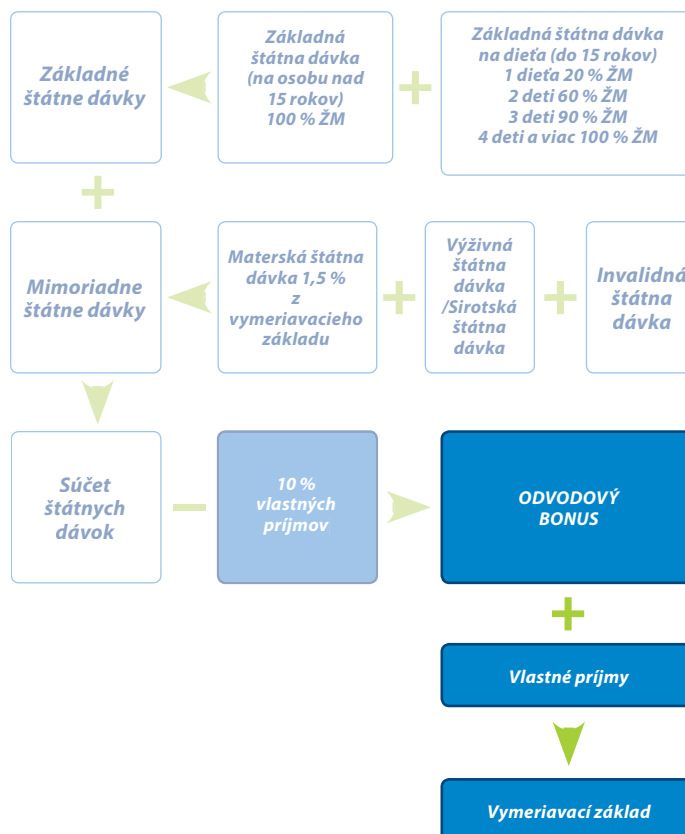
Základné štátne dávky

Základná štátna dávka (na osobu nad 15 rokov) 100 % ŽM

Základná štátna dávka na dieťa (do 15 rokov) 1 dieťa 20 % ŽM 2 deti 60 % ŽM 3 deti 90 % ŽM 4 deti a viac 100 % ŽM

Mimoriadne štátne dávky

Materská štátna dávka 1,5 % z vymeriavacieho základu

Výživná štátna dávka /Sirotská štátna dávka

Invalidná štátna dávka

Súčet štátnych dávok

10 % vlastných príjmov

ODVODOVÝ BONUS

Vlastné príjmy

Vymeriavací základ